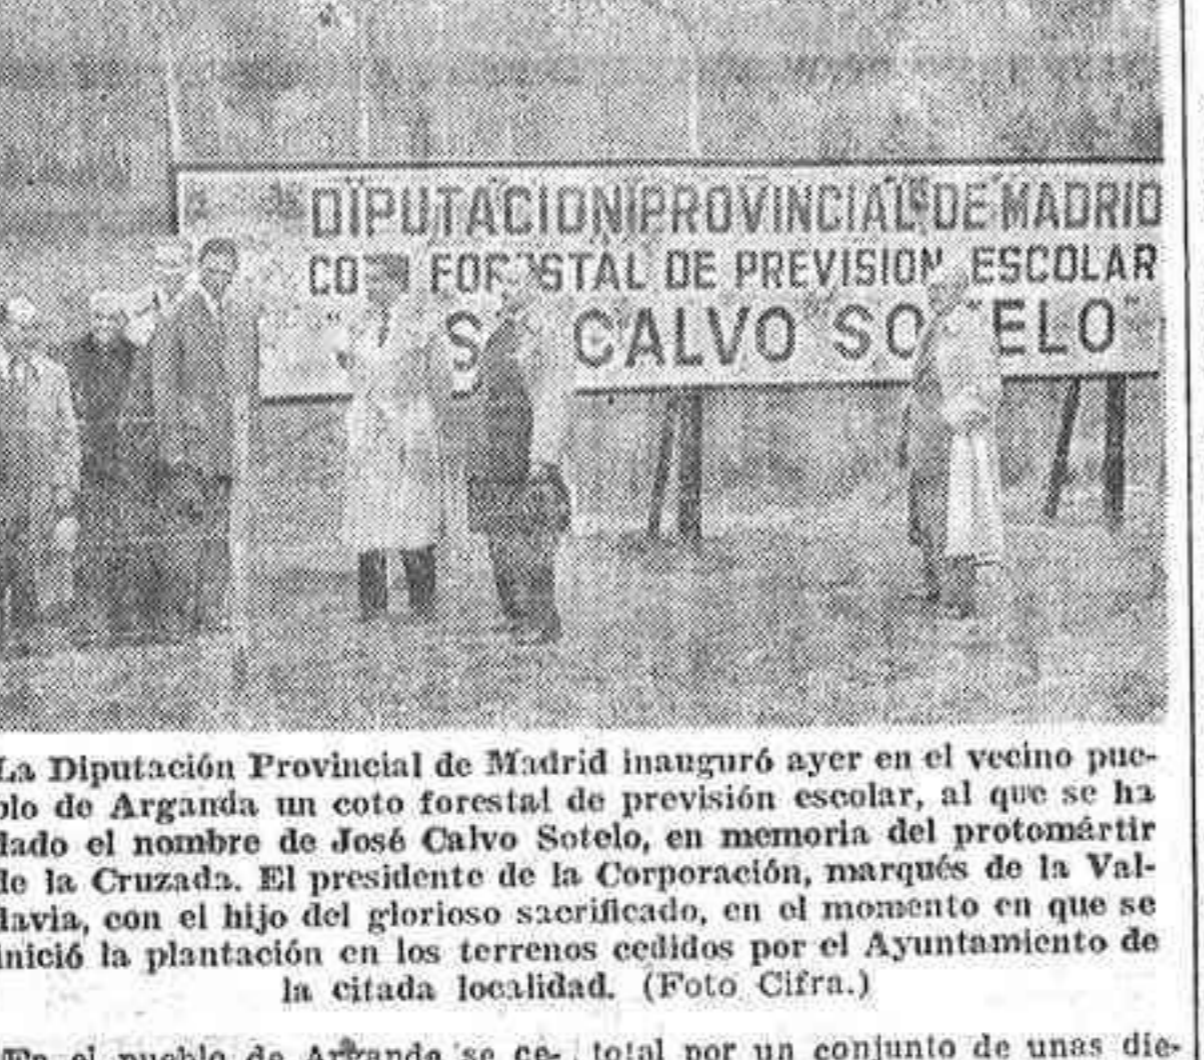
DIPUTACION PROVINCIAL DE MADRID
CO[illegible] FOR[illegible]STAL DE PREVISION ESCOLAR
S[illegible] CALVO SO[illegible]ELO"

La Diputación Provincial de Madrid inauguró ayer en el vecino pueblo de Arganda un coto forestal de previsión escolar, al que se ha dado el nombre de José Calvo Sotelo, en memoria del protomártir de la Cruzada. El presidente de la Corporación, marqués de la Valdavia, con el hijo del glorioso sacrificado, en el momento en que se inició la plantación en los terrenos cedidos por el Ayuntamiento de la citada localidad. (Foto Cifra.)

En el pueblo de Arganda se ce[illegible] total por un conjunto de unas die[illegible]